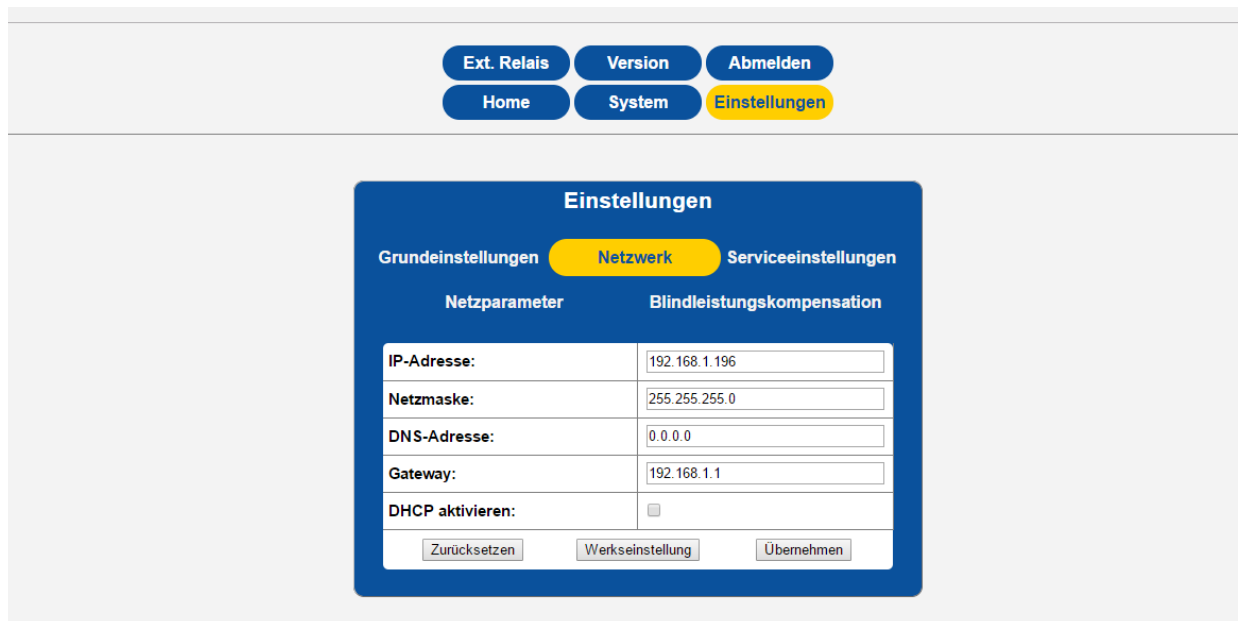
Ext. Relais Version Abmelden
Home System Einstellungen

Einstellungen

Grundeinstellungen Netzwerk Serviceeinstellungen

Netzparameter Blindleistungskompensation

| IP-Adresse: | 192.168.1.196 |
|---|---|
| Netzmaske: | 255.255.255.0 |
| DNS-Adresse: | 0.0.0.0 |
| Gateway: | 192.168.1.1 |
| DHCP aktivieren: | |

Zurücksetzen Werkseinstellung Übernehmen